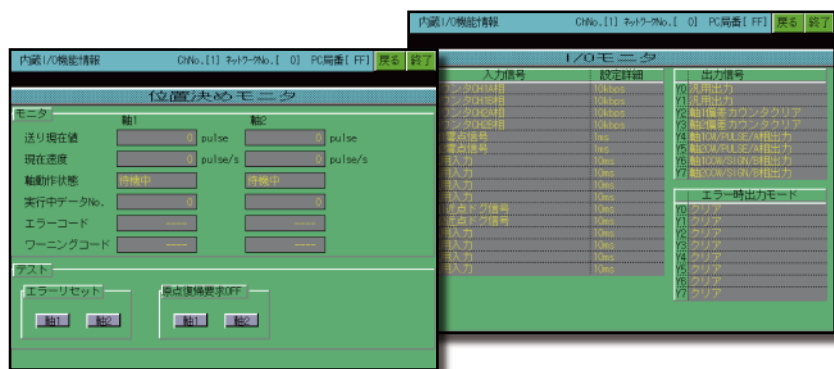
内蔵I/O機能情報 ChNo.[1] ﾈｯﾄﾜｰｸNo.[ 0] PC局番[FF] 戻る 終了

I/Oモニタ

| 入力信号 | 設定詳細 |
|---|---|
| ンタCH1A相 | 10kbps |
| ンタCH1B相 | 10kbps |
| ンタCH2A相 | 10kbps |
| ンタCH2B相 | 10kbps |
| 1原点信号 | 1ms |
| 2原点信号 | 1ms |
| 用入力 | 10ms |
| 用入力 | 10ms |
| 用入力 | 10ms |
| 用入力 | 10ms |
| 用入力 | 10ms |
| 1近点ドグ信号 | 10ms |
| 2近点ドグ信号 | 10ms |
| 用入力 | 10ms |
| 用入力 | 10ms |
| 用入力 | 10ms |
| 用入力 | 10ms |

出力信号
Y0 汎用出力
Y1 汎用出力
Y2 軸1偏差カウンタクリア
Y3 軸2偏差カウンタクリア
Y4 軸1CW/PULSE/A相出力
Y5 軸2CW/PULSE/A相出力
Y6 軸1CCW/SIGN/B相出力
Y7 軸2CCW/SIGN/B相出力

エラー時出力モード
Y0 クリア
Y1 クリア
Y2 クリア
Y3 クリア
Y4 クリア
Y5 クリア
Y6 クリア
Y7 クリア

内蔵I/O機能情報 ChNo.[1] ﾈｯﾄﾜｰｸNo.[ 0] PC局番[FF] 戻る 終了

位置決めモニタ

モニタ
軸1 軸2
送り現在値 0 pulse 0 pulse
現在速度 0 pulse/s 0 pulse/s
軸動作状態 待機中 待機中
実行中データNo. 0 0
エラーコード ---- ----
ワーニングコード ---- ----

テスト
エラーリセット
軸1 軸2
原点復帰要求OFF
軸1 軸2